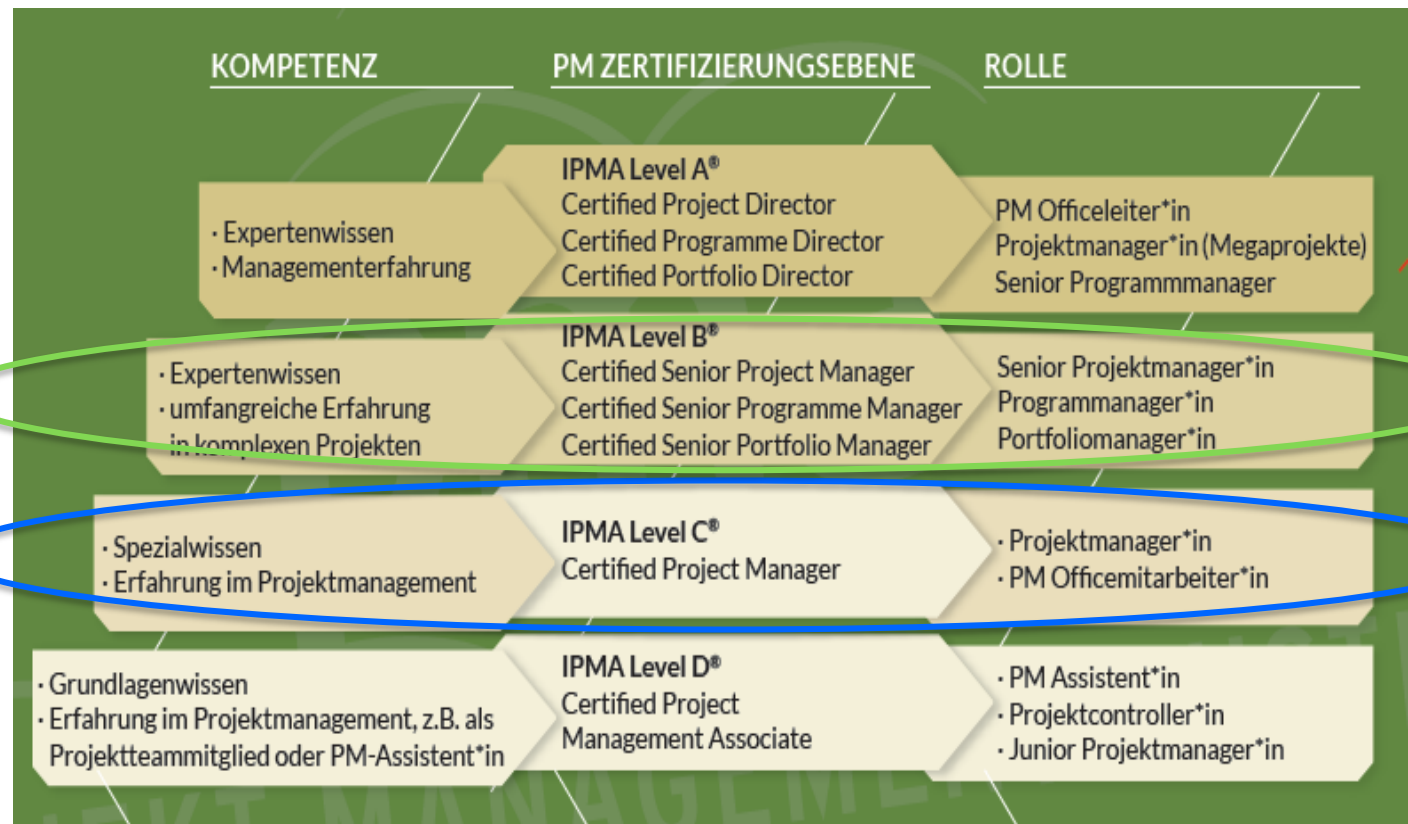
KOMPETENZ

PM ZERTIFIZIERUNGSEBENE

ROLLE

· Expertenwissen
· Managementerfahrung

IPMA Level A®
Certified Project Director
Certified Programme Director
Certified Portfolio Director

PM Officeleiter*in
Projektmanager*in (Megaprojekte)
Senior Programmmanager

· Expertenwissen
· umfangreiche Erfahrung in komplexen Projekten

IPMA Level B®
Certified Senior Project Manager
Certified Senior Programme Manager
Certified Senior Portfolio Manager

Senior Projektmanager*in
Programmanager*in
Portfoliomanager*in

· Spezialwissen
· Erfahrung im Projektmanagement

IPMA Level C®
Certified Project Manager

· Projektmanager*in
· PM Officemitarbeiter*in

· Grundlagenwissen
· Erfahrung im Projektmanagement, z.B. als Projektteammitglied oder PM-Assistent*in

IPMA Level D®
Certified Project Management Associate

· PM Assistent*in
· Projektcontroller*in
· Junior Projektmanager*in